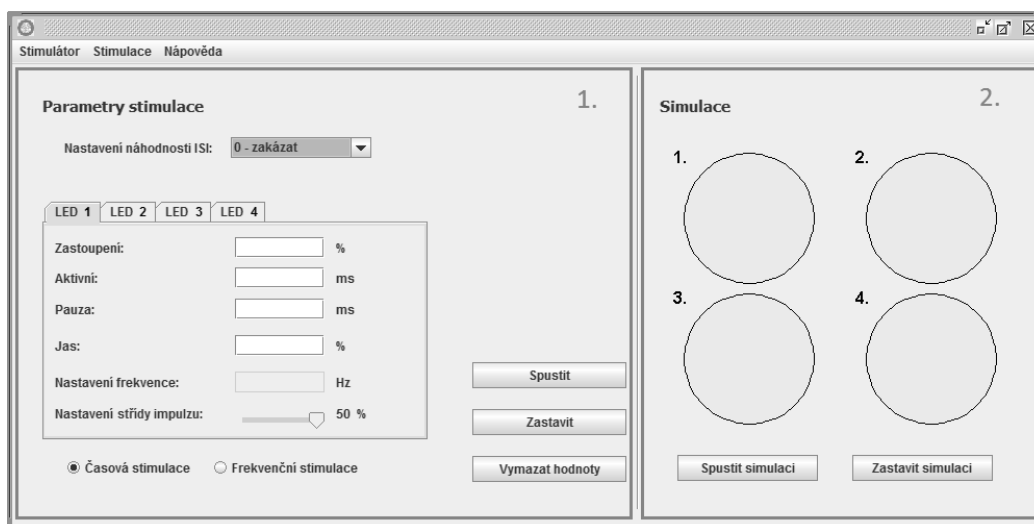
Stimulátor Stimulace Nápověda

Parametry stimulace

1.

Nastavení náhodnosti ISI: 0 - zakázat

LED 1 LED 2 LED 3 LED 4

Zastoupení: %

Aktivní: ms

Pauza: ms

Jas: %

Nastavení frekvence: Hz

Nastavení střídy impulzu: 50 %

Spustit

Zastavit

Vymazat hodnoty

Časová stimulace Frekvenční stimulace

Simulace

2.

1.

2.

3.

4.

Spustit simulaci

Zastavit simulaci